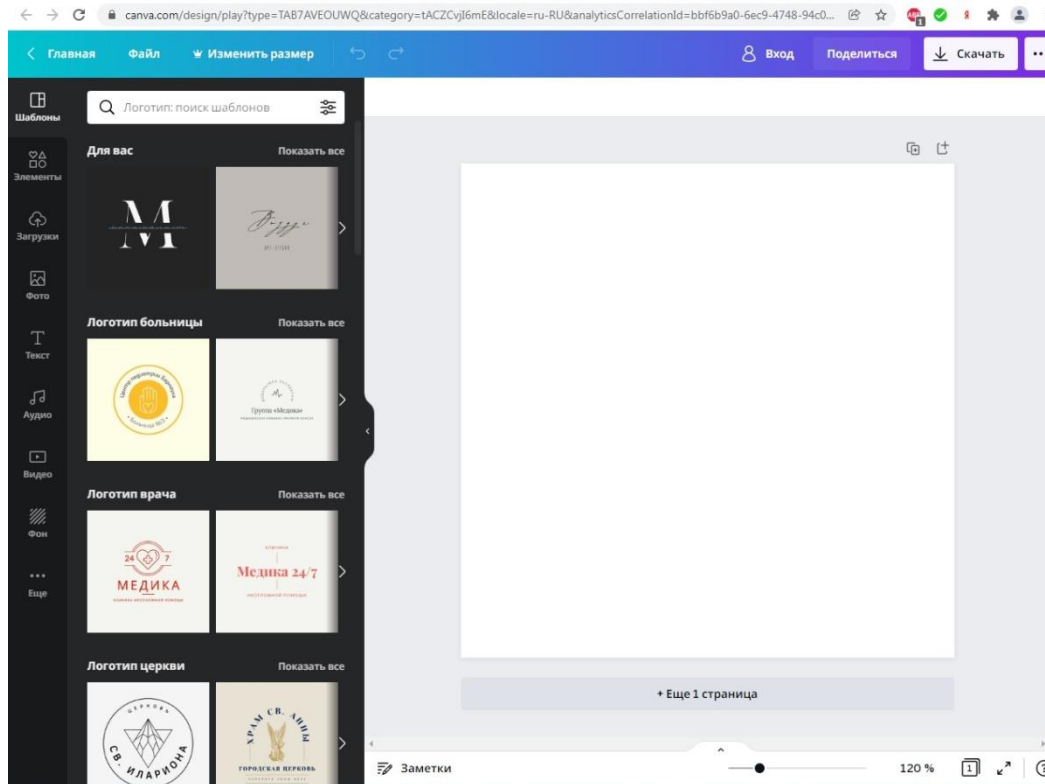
canva.com/design/play?type=TAB7AVEOUWQ&category=tACZCvjI6mE&locale=ru-RU&analyticsCorrelationId=bbf6b9a0-6ec9-4748-94c0...

Главная Файл Изменить размер

Вход Поделиться Скачать

Шаблоны
Элементы
Загрузки
Фото
Текст
Аудио
Видео
Фон
Еще

Логотип: поиск шаблонов

Для вас Показать все

M

Логотип больницы Показать все

Группа «Медика»

Логотип врача Показать все

24 7
МЕДИКА

Медика 24/7

Логотип церкви Показать все

СВ. ИЛАРИОНА

ХРАМ СВ. АННЫ
ГОРОДСКАЯ ЦЕРКОВЬ

+ Еще 1 страница

Заметки

120 %